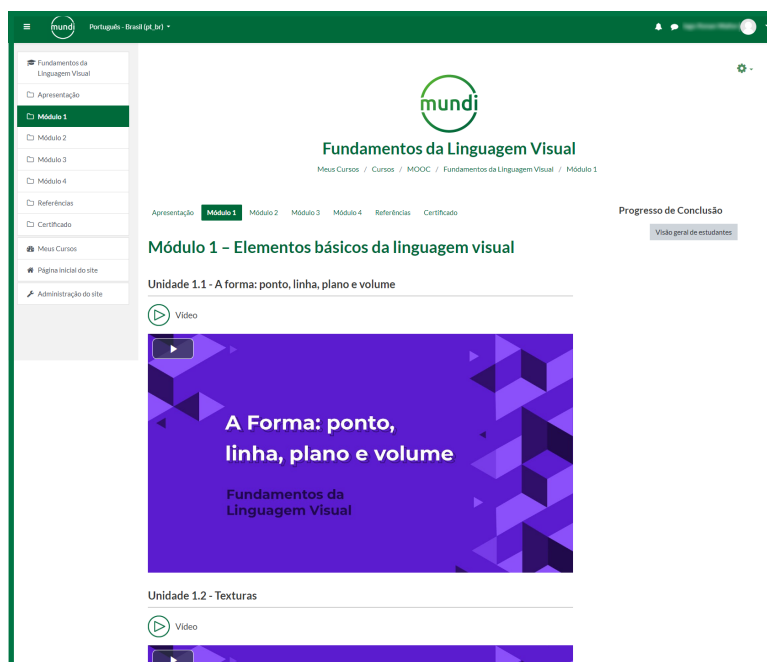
mundi Português - Brasil (pt_br)

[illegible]

Fundamentos da Linguagem Visual

Apresentação

Módulo 1

Módulo 2

Módulo 3

Módulo 4

Referências

Certificado

Meus Cursos

Página inicial do site

Administração do site

mundi

Fundamentos da Linguagem Visual

Meus Cursos / Cursos / MOOC / Fundamentos da Linguagem Visual / Módulo 1

Apresentação Módulo 1 Módulo 2 Módulo 3 Módulo 4 Referências Certificado

Progresso de Conclusão

Visão geral de estudantes

Módulo 1 – Elementos básicos da linguagem visual

Unidade 1.1 - A forma: ponto, linha, plano e volume

Vídeo

A Forma: ponto, linha, plano e volume

Fundamentos da Linguagem Visual

Unidade 1.2 - Texturas

Vídeo